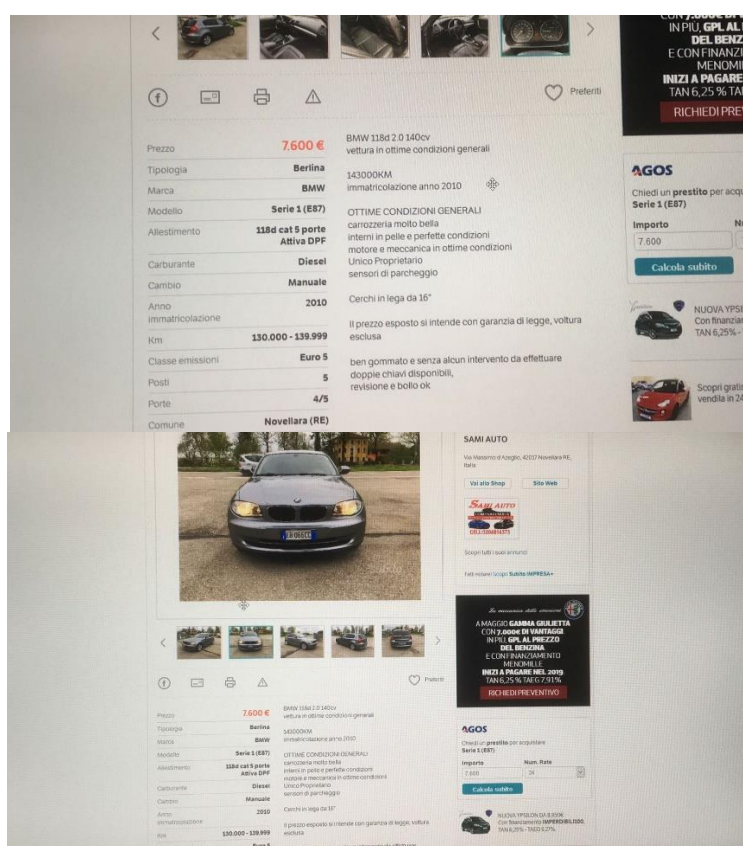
CON 7.000€ DI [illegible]
IN PIÙ, GPL AL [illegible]
DEL BENZ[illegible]
E CON FINANZI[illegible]
MENOMI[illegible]
INIZI A PAGARE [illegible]
TAN 6,25 % TA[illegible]
RICHIEDI PREV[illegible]

Preferiti

| | |
|---|---|
| Prezzo | 7.600 € |
| Tipologia | Berlina |
| Marca | BMW |
| Modello | Serie 1 (E87) |
| Allestimento | 118d cat 5 porte Attiva DPF |
| Carburante | Diesel |
| Cambio | Manuale |
| Anno immatricolazione | 2010 |
| Km | 130.000 - 139.999 |
| Classe emissioni | Euro 5 |
| Posti | 5 |
| Porte | 4/5 |
| Comune | Novellara (RE) |

BMW 118d 2.0 140cv
vettura in ottime condizioni generali

143000KM
immatricolazione anno 2010

OTTIME CONDIZIONI GENERALI
carrozzeria molto bella
interni in pelle e perfette condizioni
motore e meccanica in ottime condizioni
Unico Proprietario
sensori di parcheggio

Cerchi in lega da 16"

Il prezzo esposto si intende con garanzia di legge, voltura esclusa

ben gommato e senza alcun intervento da effettuare
doppie chiavi disponibili,
revisione e bollo ok

AGOS
Chiedi un prestito per acqu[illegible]
Serie 1 (E87)
Importo
7.600
Nu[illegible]
Calcola subito

NUOVA YPS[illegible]
Con finanzi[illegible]
TAN 6,25% -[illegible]

Scopri grati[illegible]
vendila in 24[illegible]

SAMI AUTO
Via Massimo d'Azeglio, 42017 Novellara RE, Italia
Vai allo Shop
Sito Web
SAMI AUTO
CELL: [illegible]
Scopri tutti i suoi annunci
Fatti notare! Scopri Subito IMPRESA+

A MAGGIO GAMMA GIULIETTA
CON 7.000€ DI VANTAGGI
IN PIÙ GPL AL PREZZO
DEL BENZINA
E CON FINANZIAMENTO
MENOMILLE
INIZI A PAGARE NEL 2019
TAN 6,25% TAEG 7,91%
RICHIEDI PREVENTIVO

Preferiti

| | |
|---|---|
| Prezzo | 7.600 € |
| Tipologia | Berlina |
| Marca | BMW |
| Modello | Serie 1 (E87) |
| Allestimento | 118d cat 5 porte Attiva DPF |
| Carburante | Diesel |
| Cambio | Manuale |
| Anno immatricolazione | 2010 |
| Km | 130.000 - 139.999 |
| | Euro 5 |

BMW 118d 2.0 140cv
vettura in ottime condizioni generali

143000KM
immatricolazione anno 2010

OTTIME CONDIZIONI GENERALI
carrozzeria molto bella
interni in pelle e perfette condizioni
motore e meccanica in ottime condizioni
Unico Proprietario
sensori di parcheggio

Cerchi in lega da 16"

Il prezzo esposto si intende con garanzia di legge, voltura esclusa

AGOS
Chiedi un prestito per acquistare
Serie 1 (E87)
Importo
7.600
Num. Rate
24
Calcola subito

NUOVA YPSILON DA 8.900€
Con finanziamento IMPERDIBILE100.
TAN 6,25% - TAEG 8,27%